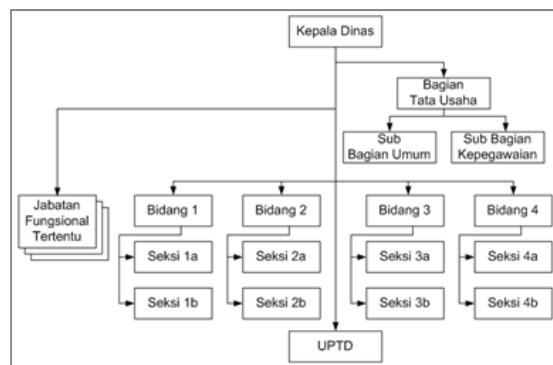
Kepala Dinas

Bagian
Tata Usaha

Sub
Bagian Umum

Sub Bagian
Kepegawaian

Jabatan
Fungsional
Tertentu

Bidang 1

Seksi 1a

Seksi 1b

Bidang 2

Seksi 2a

Seksi 2b

Bidang 3

Seksi 3a

Seksi 3b

Bidang 4

Seksi 4a

Seksi 4b

UPTD